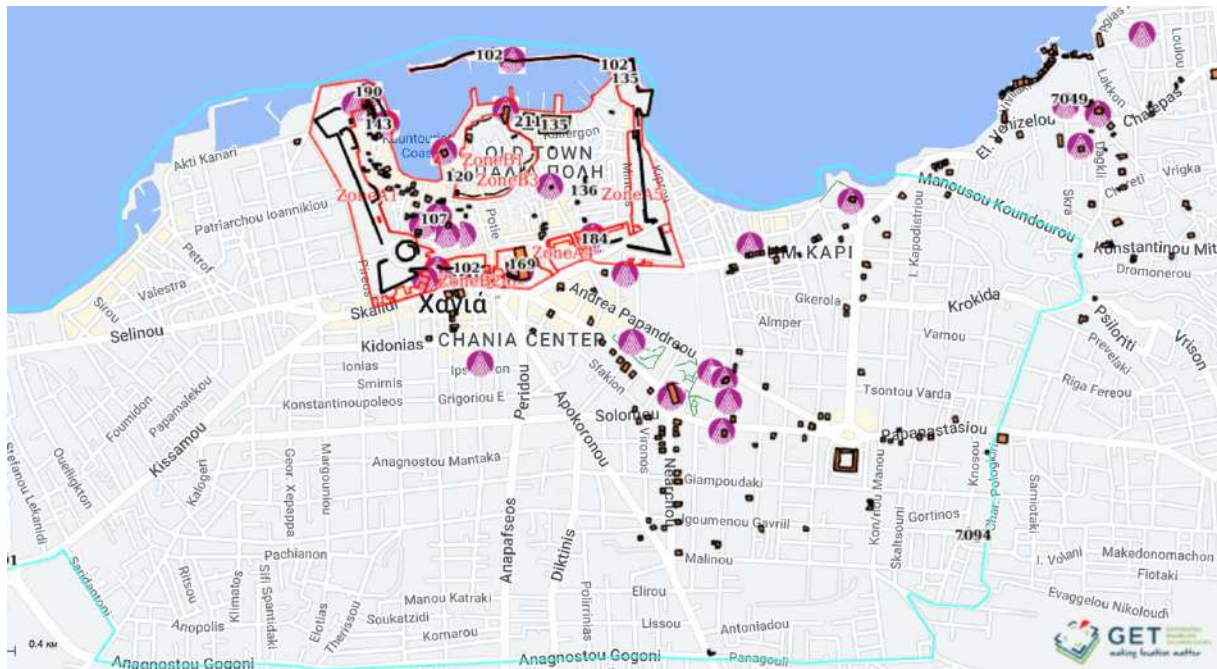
102
102
135
190
143
211
135
Akti Kanari
OLD TOWN
ΠΑΛΙΑ ΠΟΛΗ
ZoneB1
ZoneB3
ZoneA1
ZoneA3
120
136
107
Patriarchou Ioannikiou
Petrof
Valestra
Sirou
Selinou
184
169
102
ZoneA4
Χανιά
Skalidi
CHANIA CENTER
Kidonias
Ionias
Smirnis
Konstantinoupoleos
Grigoriou E
Foumidon
Papamalekou
Kissamou
Andrea Papandreou
Stakion
Soloniou
Peridou
Apokoronou
Virwnos
Anagnostou Mantaka
Margouniou
Geor Xeppapa
Kalogeri
Ouelligkton
Stefanou Lekanidi
Sandanion
Pachianon
Anapafseos
Diktinis
Polirrinias
Ritsou
Klimatos
Sifi Spantidaki
Elotias
Therissou
Manou Katraki
Soukatzidi
Komarou
Anopolis
Elirou
Lissou
Malinou
Antoniadou
Giampoudaki
Igoumenou Gavriil
Neapoleos
Manousou Koundourou
EL. Venizelou
Chalepas
Lakkon
Loulou
7049
Dagkli
Skra
Vrigka
Konstantinou Mit
Dromonerou
Psiloriti
Vrison
Prevelaki
Riga Fereou
Krokida
Vamou
Gkerola
Almper
I. Kapodistriou
Tsontou Varda
Papanastasiou
Kon/tou Manou
Skaltsouni
Gortinos
7094
Knosou
Char. Pologiorgi
Samiotaki
I. Volani
Makedonomachon
Flotaki
Evaggelou Nikoloudi
Panagouli
Anagnostou Gogoni
Anagnostou Gogoni
ΑΓ. ΚΑΡΙ
0.4 км
GET
making location matter